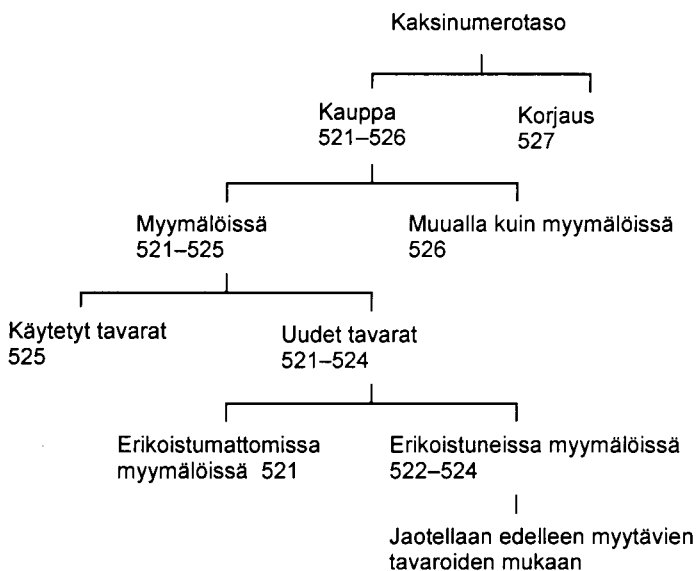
Kaksinumerotaso

Kauppa
521–526

Korjaus
527

Myymälöissä
521–525

Muualla kuin myymälöissä
526

Käytetyt tavarat
525

Uudet tavarat
521–524

Erikoistumattomissa myymälöissä 521

Erikoistuneissa myymälöissä
522–524

Jaotellaan edelleen myytävien tavaroiden mukaan